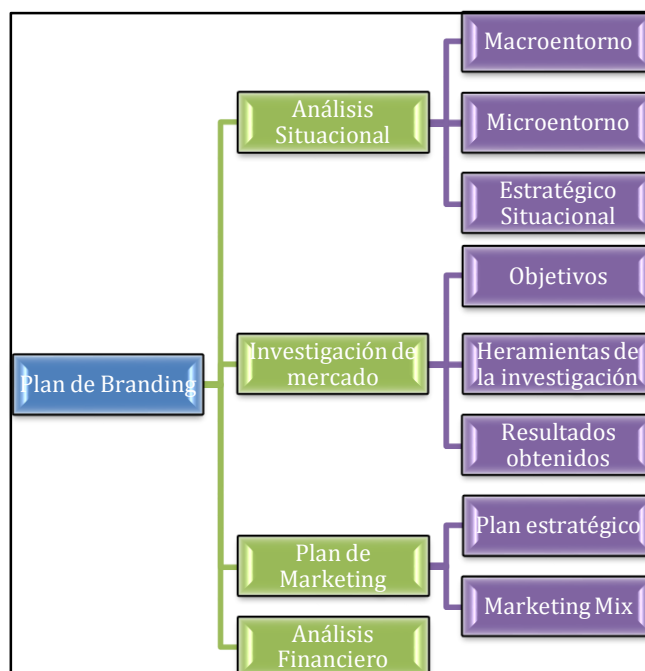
Plan de Branding

Análisis Situacional

Macroentorno

Microentorno

Estratégico Situacional

Investigación de mercado

Objetivos

Heramientas de la investigación

Resultados obtenidos

Plan de Marketing

Plan estratégico

Marketing Mix

Análisis Financiero